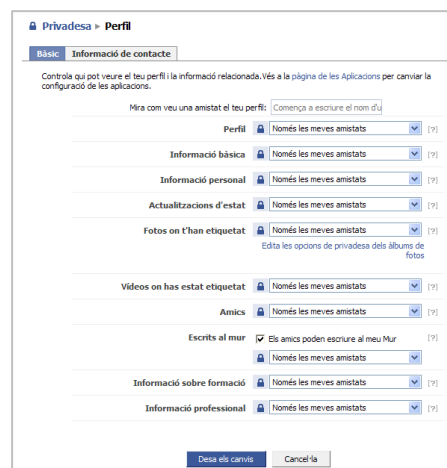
Privadesa ▸ Perfil

Bàsic | Informació de contacte

Controla qui pot veure el teu perfil i la informació relacionada. Vés a la pàgina de les Aplicacions per canviar la configuració de les aplicacions.

Mira com veu una amistat el teu perfil: Comença a escriure el nom d'u

| | | |
|---|---|---|
| Perfil | Només les meves amistats | [?] |
| Informació bàsica | Només les meves amistats | [?] |
| Informació personal | Només les meves amistats | [?] |
| Actualitzacions d'estat | Només les meves amistats | [?] |
| Fotos on t'han etiquetat | Només les meves amistats | [?] |
| | Edita les opcions de privadesa dels àlbums de fotos | |
| Vídeos on has estat etiquetat | Només les meves amistats | [?] |
| Amics | Només les meves amistats | [?] |
| Escrits al mur | Els amics poden escriure al meu Mur | [?] |
| | Només les meves amistats | |
| Informació sobre formació | Només les meves amistats | [?] |
| Informació professional | Només les meves amistats | [?] |

Desa els canvis | Cancel·la